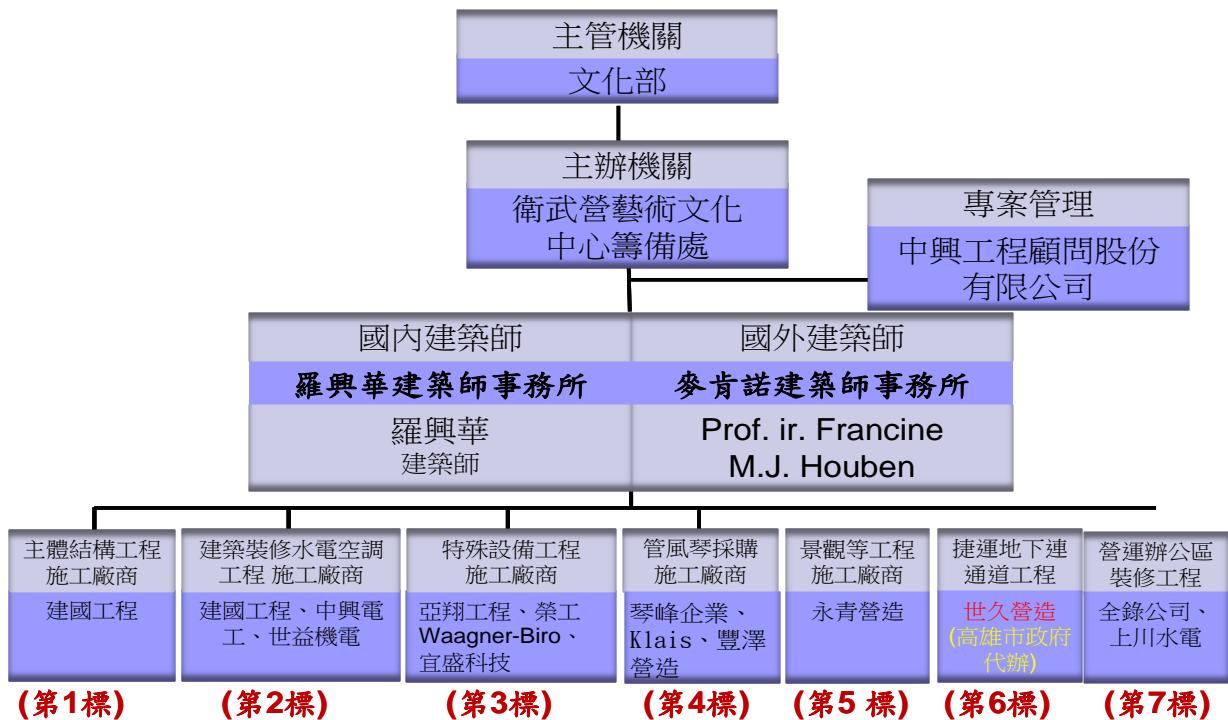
主管機關
文化部

主辦機關
衛武營藝術文化中心籌備處

專案管理
中興工程顧問股份有限公司

國內建築師
羅興華建築師事務所
羅興華
建築師

國外建築師
麥肯諾建築師事務所
Prof. ir. Francine M.J. Houben

主體結構工程施工廠商
建國工程
(第1標)

建築裝修水電空調工程 施工廠商
建國工程、中興電工、世益機電
(第2標)

特殊設備工程施工廠商
亞翔工程、榮工 Waagner-Biro、宜盛科技
(第3標)

管風琴採購施工廠商
琴峰企業、Klais、豐澤營造
(第4標)

景觀等工程施工廠商
永青營造
(第5 標)

捷運地下連通道工程
世久營造
(高雄市政府代辦)
(第6標)

營運辦公區裝修工程
全錄公司、上川水電
(第7標)